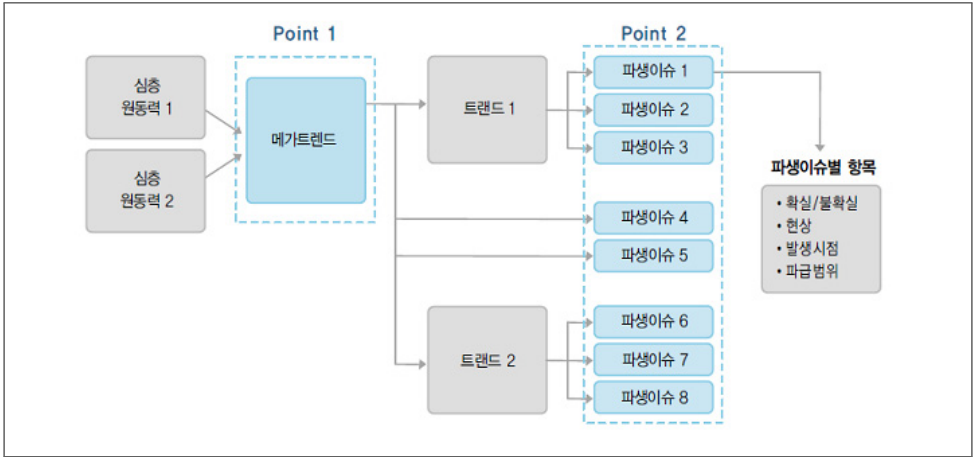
Point 1

Point 2

심층 원동력 1

심층 원동력 2

메가트렌드

트랜드 1

트랜드 2

파생이슈 1

파생이슈 2

파생이슈 3

파생이슈 4

파생이슈 5

파생이슈 6

파생이슈 7

파생이슈 8

파생이슈별 항목

• 확실/불확실
• 현상
• 발생시점
• 파급범위